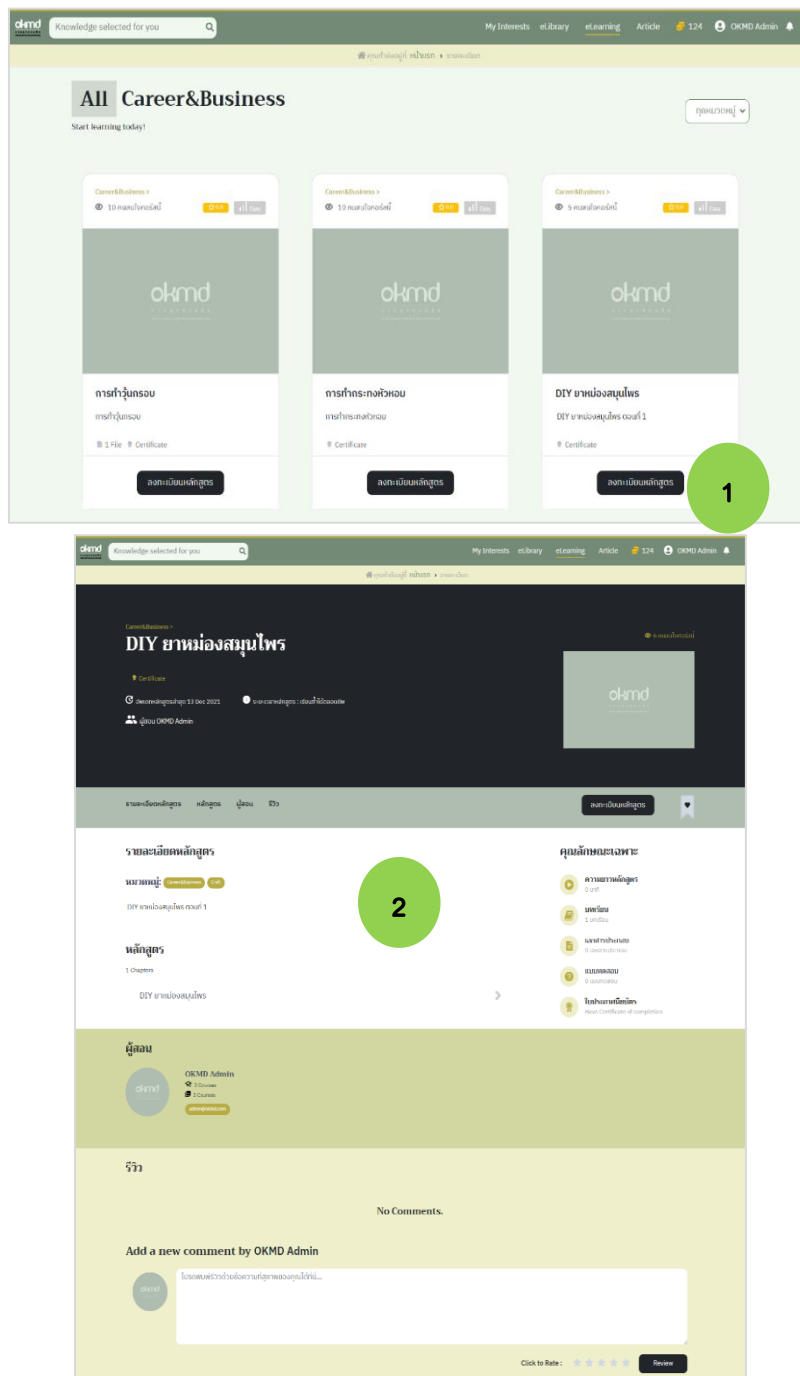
okmd Knowledge selected for you My Interests eLibrary eLearning Article 124 OKMD Admin

คุณกำลังอยู่ที่ หน้าแรก › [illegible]

All Career&Business

Start learning today!

ทุกหมวดหมู่

Career&Business >
10 คนสนใจคอร์สนี้

okmd

การทำวุ้นกรอบ
การทำวุ้นกรอบ
1 File Certificate
ลงทะเบียนหลักสูตร

Career&Business >
10 คนสนใจคอร์สนี้

okmd

การทำกระถางหัวหอม
การทำกระถางหัวหอม
Certificate
ลงทะเบียนหลักสูตร

Career&Business >
5 คนสนใจคอร์สนี้

okmd

DIY ยาหม่องสมุนไพร
DIY ยาหม่องสมุนไพร ตอนที่ 1
Certificate
ลงทะเบียนหลักสูตร

1

okmd Knowledge selected for you My Interests eLibrary eLearning Article 124 OKMD Admin

คุณกำลังอยู่ที่ หน้าแรก › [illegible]

Career&Business >
DIY ยาหม่องสมุนไพร
6 คนสนใจคอร์สนี้
Certificate
อัพเดทหลักสูตรล่าสุด 13 Dec 2021
ระยะเวลาหลักสูตร : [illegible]
ผู้สอน OKMD Admin

okmd

รายละเอียดหลักสูตร หลักสูตร ผู้สอน รีวิว
ลงทะเบียนหลักสูตร

รายละเอียดหลักสูตร
หมวดหมู่: Career&Business Craft
DIY ยาหม่องสมุนไพร ตอนที่ 1

2

หลักสูตร
1 Chapters
DIY ยาหม่องสมุนไพร

คุณลักษณะเฉพาะ
ความยาวหลักสูตร
0 นาที
บทเรียน
1 บทเรียน
เอกสารประกอบ
0 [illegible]
แบบทดสอบ
0 แบบทดสอบ
ใบประกาศนียบัตร
Have Certificate of completion

ผู้สอน
okmd
OKMD Admin
3 Courses
3 Courses
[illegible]

รีวิว

No Comments.

Add a new comment by OKMD Admin
okmd
โปรดแสดงรีวิวด้วยถ้อยความที่สุภาพของคุณได้ที่นี่...

Click to Rate :
Review